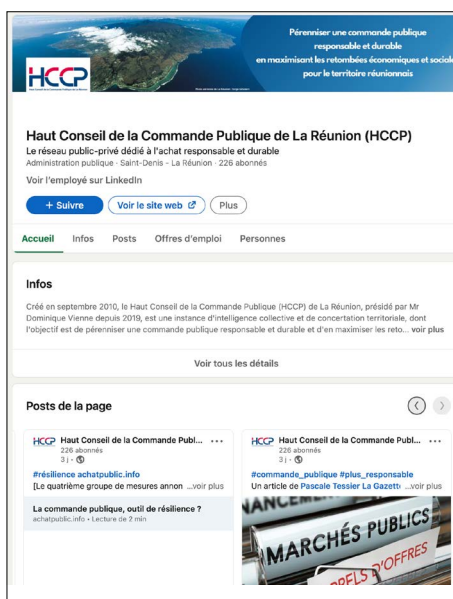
Pérenniser une commande publique responsable et durable en maximisant les retombées économiques et sociales pour le territoire réunionnais

HCCP

Haut Conseil de la Commande Publique de La Réunion (HCCP)

Le réseau public-privé dédié à l'achat responsable et durable

Administration publique · Saint-Denis – La Réunion · 226 abonnés

Voir l'employé sur LinkedIn

+ Suivre

Voir le site web

Plus

Accueil

Infos

Posts

Offres d'emploi

Personnes

Infos

Créé en septembre 2010, le Haut Conseil de la Commande Publique (HCCP) de La Réunion, présidé par Mr Dominique Vienne depuis 2019, est une instance d'intelligence collective et de concertation territoriale, dont l'objectif est de pérenniser une commande publique responsable et durable et d'en maximiser les reto... voir plus

Voir tous les détails

Posts de la page

HCCP Haut Conseil de la Commande Publ... •••
226 abonnés
3 j •

#résilience achatpublic.info
[Le quatrième groupe de mesures annon ...voir plus

La commande publique, outil de résilience ?
achatpublic.info • Lecture de 2 min

HCCP Haut Conseil de la Commande Publ... •••
226 abonnés
3 j •

#commande_publique #plus_responsable
Un article de Pascale Tessier La Gazette ...voir plus

NANCEMENT
MARCHÉS PUBLICS
APPELS D'OFFRES